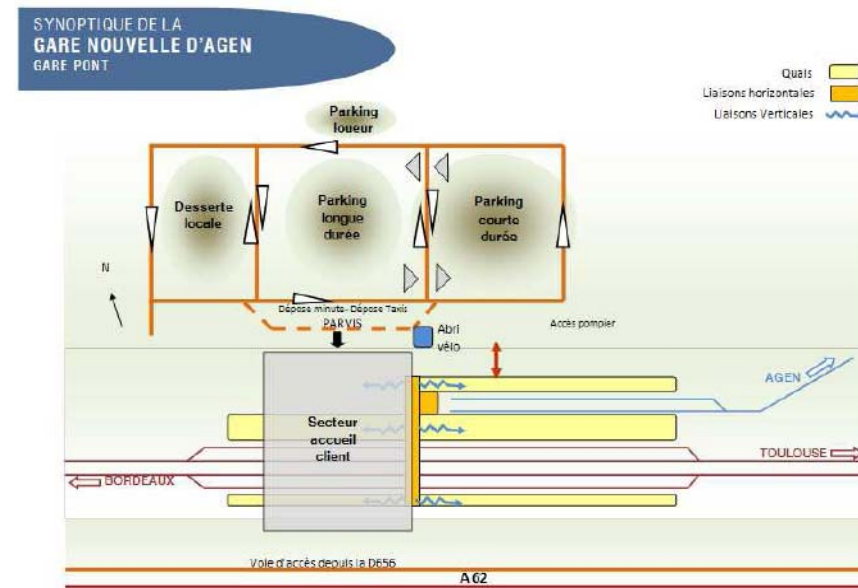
SYNOPTIQUE DE LA
GARE NOUVELLE D'AGEN
GARE PONT

Quais
Liaisons horizontales
Liaisons Verticales

Parking loueur

Desserte locale

Parking longue durée

Parking courte durée

N

Dépose minute - Dépose Taxis
PARVIS

Abri vélo

Accès pompier

AGEN

Secteur accueil client

TOULOUSE

BORDEAUX

Voie d'accès depuis la D656

A 62